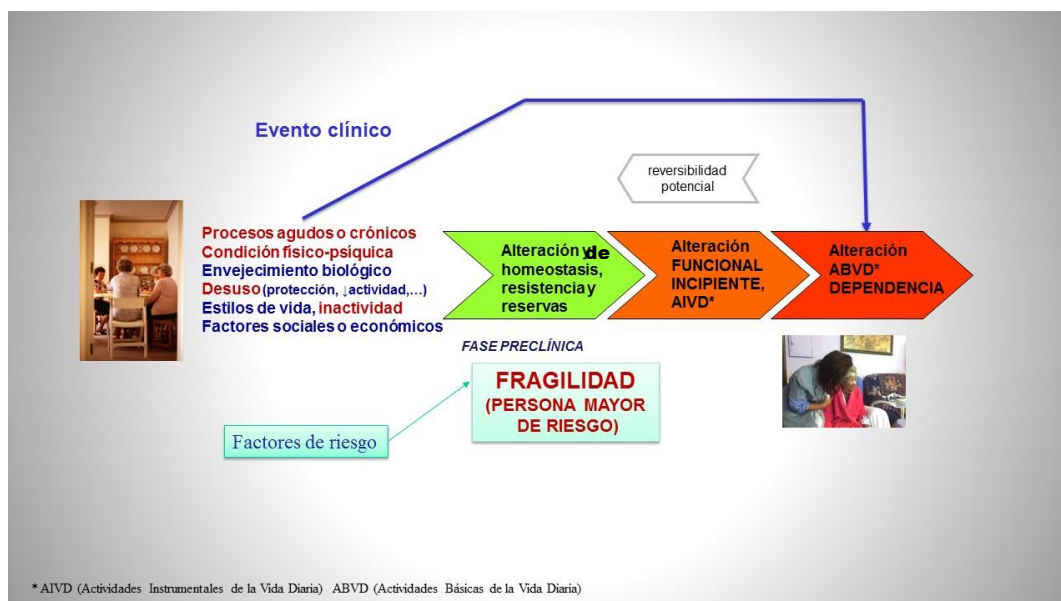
Evento clínico

reversibilidad potencial

Procesos agudos o crónicos
Condición físico-psíquica
Envejecimiento biológico
Desuso (protección, ↓actividad,…)
Estilos de vida, inactividad
Factores sociales o económicos

Alteración de homeostasis, resistencia y reservas

Alteración FUNCIONAL INCIPIENTE, AIVD*

Alteración ABVD* DEPENDENCIA

FASE PRECLÍNICA

FRAGILIDAD (PERSONA MAYOR DE RIESGO)

Factores de riesgo

* AIVD (Actividades Instrumentales de la Vida Diaria) ABVD (Actividades Básicas de la Vida Diaria)